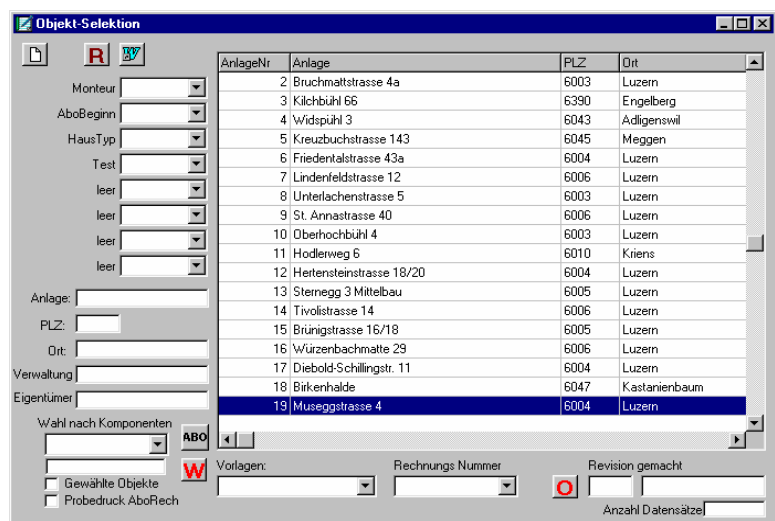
Objekt-Selektion

R

Monteur
AboBeginn
HausTyp
Test
leer
leer
leer
leer

Anlage:
PLZ:
Ort:
Verwaltung
Eigentümer

Wahl nach Komponenten
ABO
W
Gewählte Objekte
Probedruck AboRech

| AnlageNr | Anlage | PLZ | Ort |
|---|---|---|---|
| 2 | Bruchmattstrasse 4a | 6003 | Luzern |
| 3 | Kilchbühl 66 | 6390 | Engelberg |
| 4 | Widspühl 3 | 6043 | Adligenswil |
| 5 | Kreuzbuchstrasse 143 | 6045 | Meggen |
| 6 | Friedentalstrasse 43a | 6004 | Luzern |
| 7 | Lindenfeldstrasse 12 | 6006 | Luzern |
| 8 | Unterlachenstrasse 5 | 6003 | Luzern |
| 9 | St. Annastrasse 40 | 6006 | Luzern |
| 10 | Oberhochbühl 4 | 6003 | Luzern |
| 11 | Hodlerweg 6 | 6010 | Kriens |
| 12 | Hertensteinstrasse 18/20 | 6004 | Luzern |
| 13 | Sternegg 3 Mittelbau | 6005 | Luzern |
| 14 | Tivolistrasse 14 | 6006 | Luzern |
| 15 | Brünigstrasse 16/18 | 6005 | Luzern |
| 16 | Würzenbachmatte 29 | 6006 | Luzern |
| 17 | Diebold-Schillingstr. 11 | 6004 | Luzern |
| 18 | Birkenhalde | 6047 | Kastanienbaum |
| 19 | Museggstrasse 4 | 6004 | Luzern |

Vorlagen:
Rechnungs Nummer
Revision gemacht
O
Anzahl Datensätze